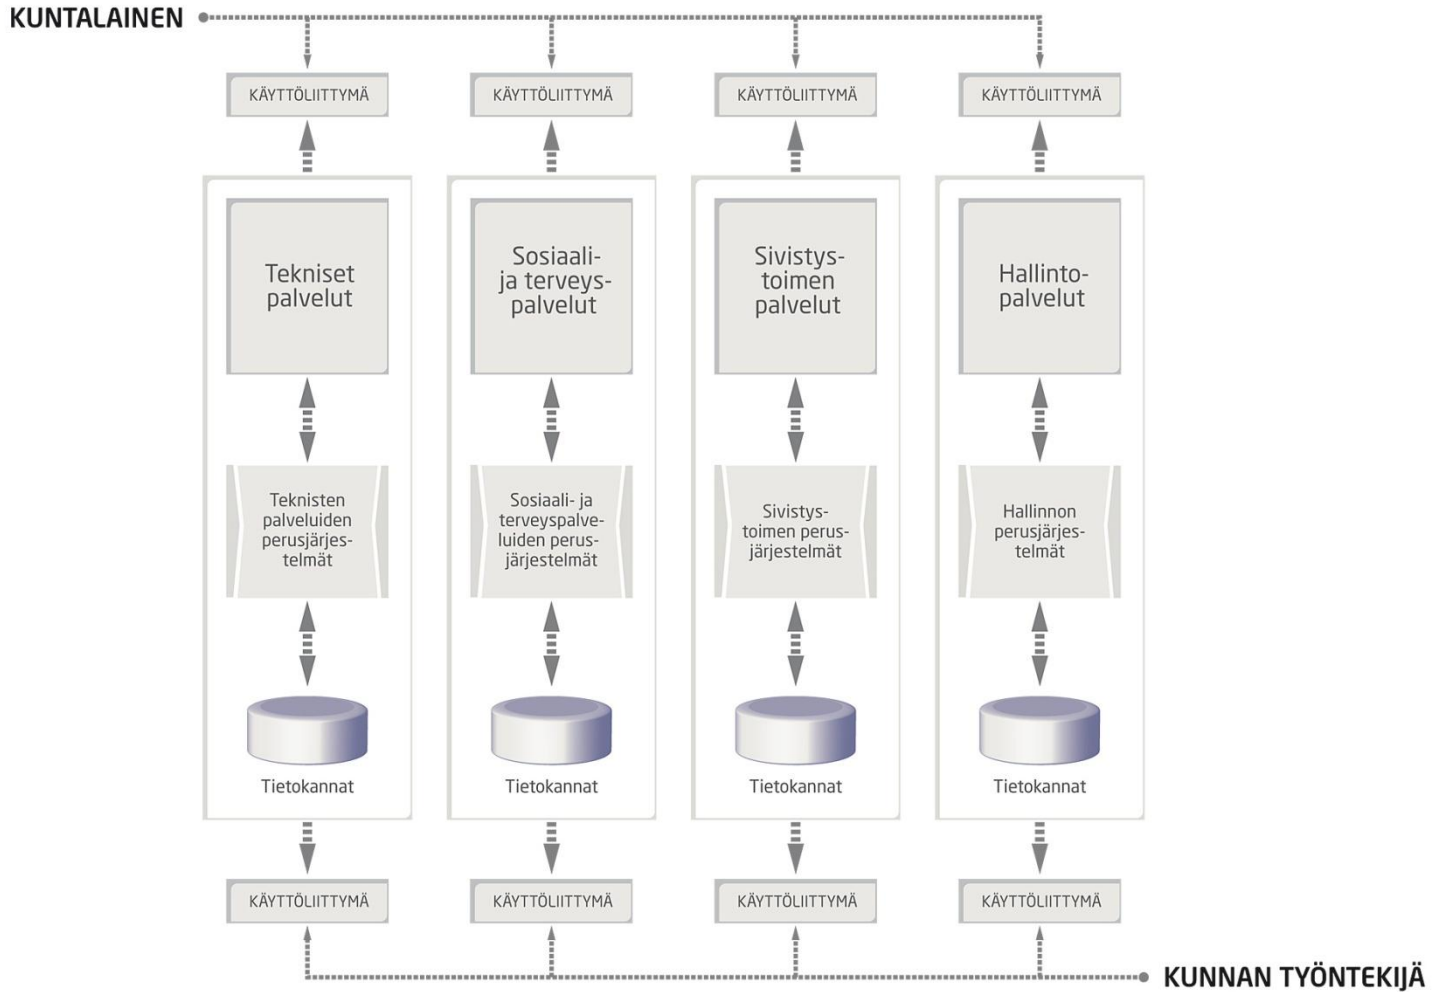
KUNTALAINEN

KÄYTTÖLIITTYMÄ

KÄYTTÖLIITTYMÄ

KÄYTTÖLIITTYMÄ

KÄYTTÖLIITTYMÄ

Tekniset palvelut

Sosiaali- ja terveyspalvelut

Sivistystoimen palvelut

Hallintopalvelut

Teknisten palveluiden perusjärjestelmät

Sosiaali- ja terveyspalveluiden perusjärjestelmät

Sivistystoimen perusjärjestelmät

Hallinnon perusjärjestelmät

Tietokannat

Tietokannat

Tietokannat

Tietokannat

KÄYTTÖLIITTYMÄ

KÄYTTÖLIITTYMÄ

KÄYTTÖLIITTYMÄ

KÄYTTÖLIITTYMÄ

KUNNAN TYÖNTEKIJÄ